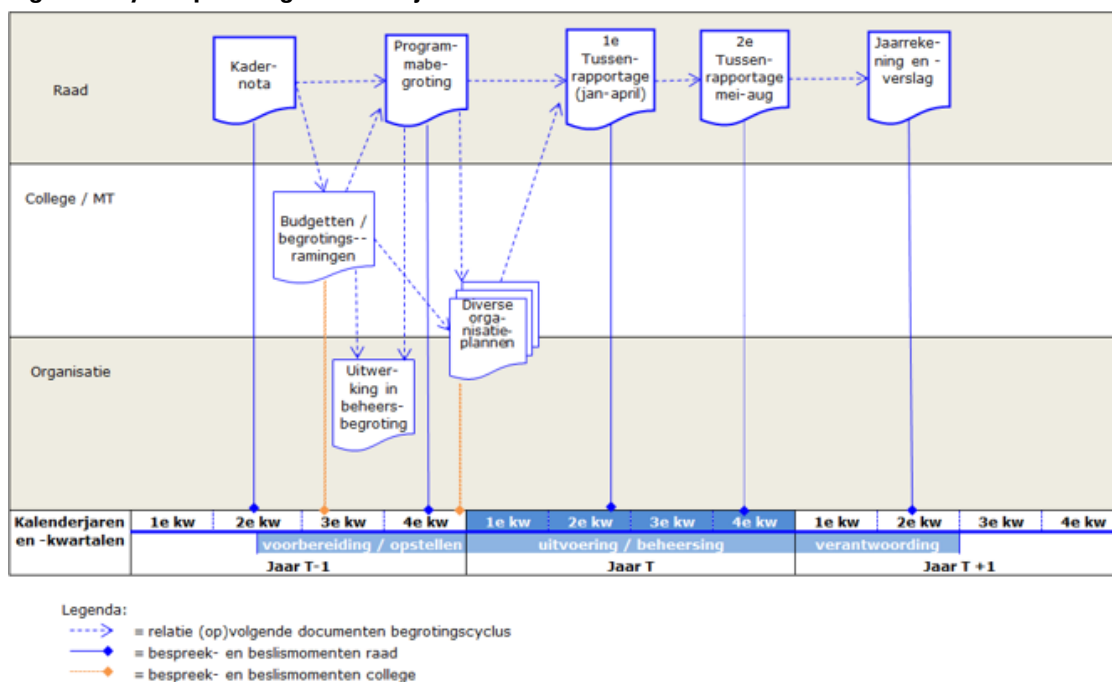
Raad

Kadernota

Programmabegroting

1e Tussenrapportage (jan-april)

2e Tussenrapportage mei-aug

Jaarrekening en verslag

College / MT

Budgetten / begrotings--ramingen

Diverse organisatieplannen

Organisatie

Uitwerking in beheersbegroting

| Kalenderjaren en -kwartalen | 1e kw | 2e kw | 3e kw | 4e kw | 1e kw | 2e kw | 3e kw | 4e kw | 1e kw | 2e kw | 3e kw | 4e kw |
|---|---|---|---|---|---|---|---|---|---|---|---|---|
| | | voorbereiding / opstellen | | | uitvoering / beheersing | | | | verantwoording | | | |
| | Jaar T-1 | | | | Jaar T | | | | Jaar T +1 | | | |

Legenda:
= relatie (op)volgende documenten begrotingscyclus
= bespreek- en beslismomenten raad
= bespreek- en beslismomenten college